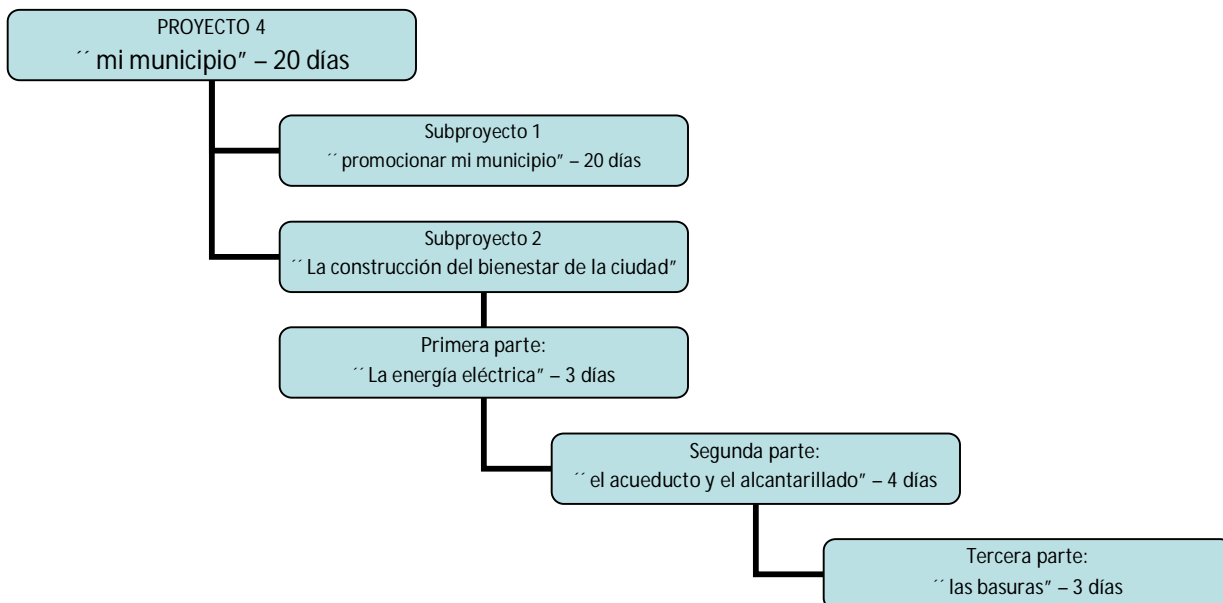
PROYECTO 4
´´ mi municipio" – 20 días

Subproyecto 1
´´ promocionar mi municipio" – 20 días

Subproyecto 2
´´ La construcción del bienestar de la ciudad"

Primera parte:
´´ La energía eléctrica" – 3 días

Segunda parte:
´´ el acueducto y el alcantarillado" – 4 días

Tercera parte:
´´ las basuras" – 3 días